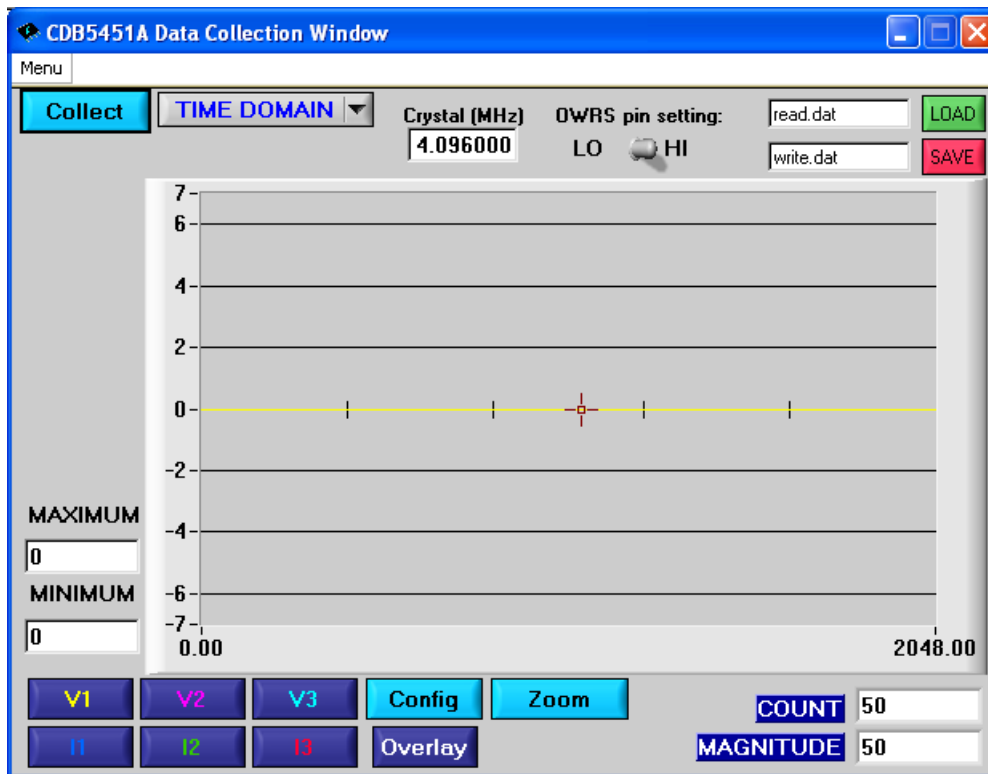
CDB5451A Data Collection Window

Menu

Collect

TIME DOMAIN

Crystal (MHz)
4.096000

OWRS pin setting:
LO HI

read.dat
LOAD

write.dat
SAVE

7
6
4
2
0
-2
-4
-6
-7

0.00
2048.00

MAXIMUM
0

MINIMUM
0

V1
V2
V3
Config
Zoom
I1
I2
I3
Overlay

COUNT
50

MAGNITUDE
50